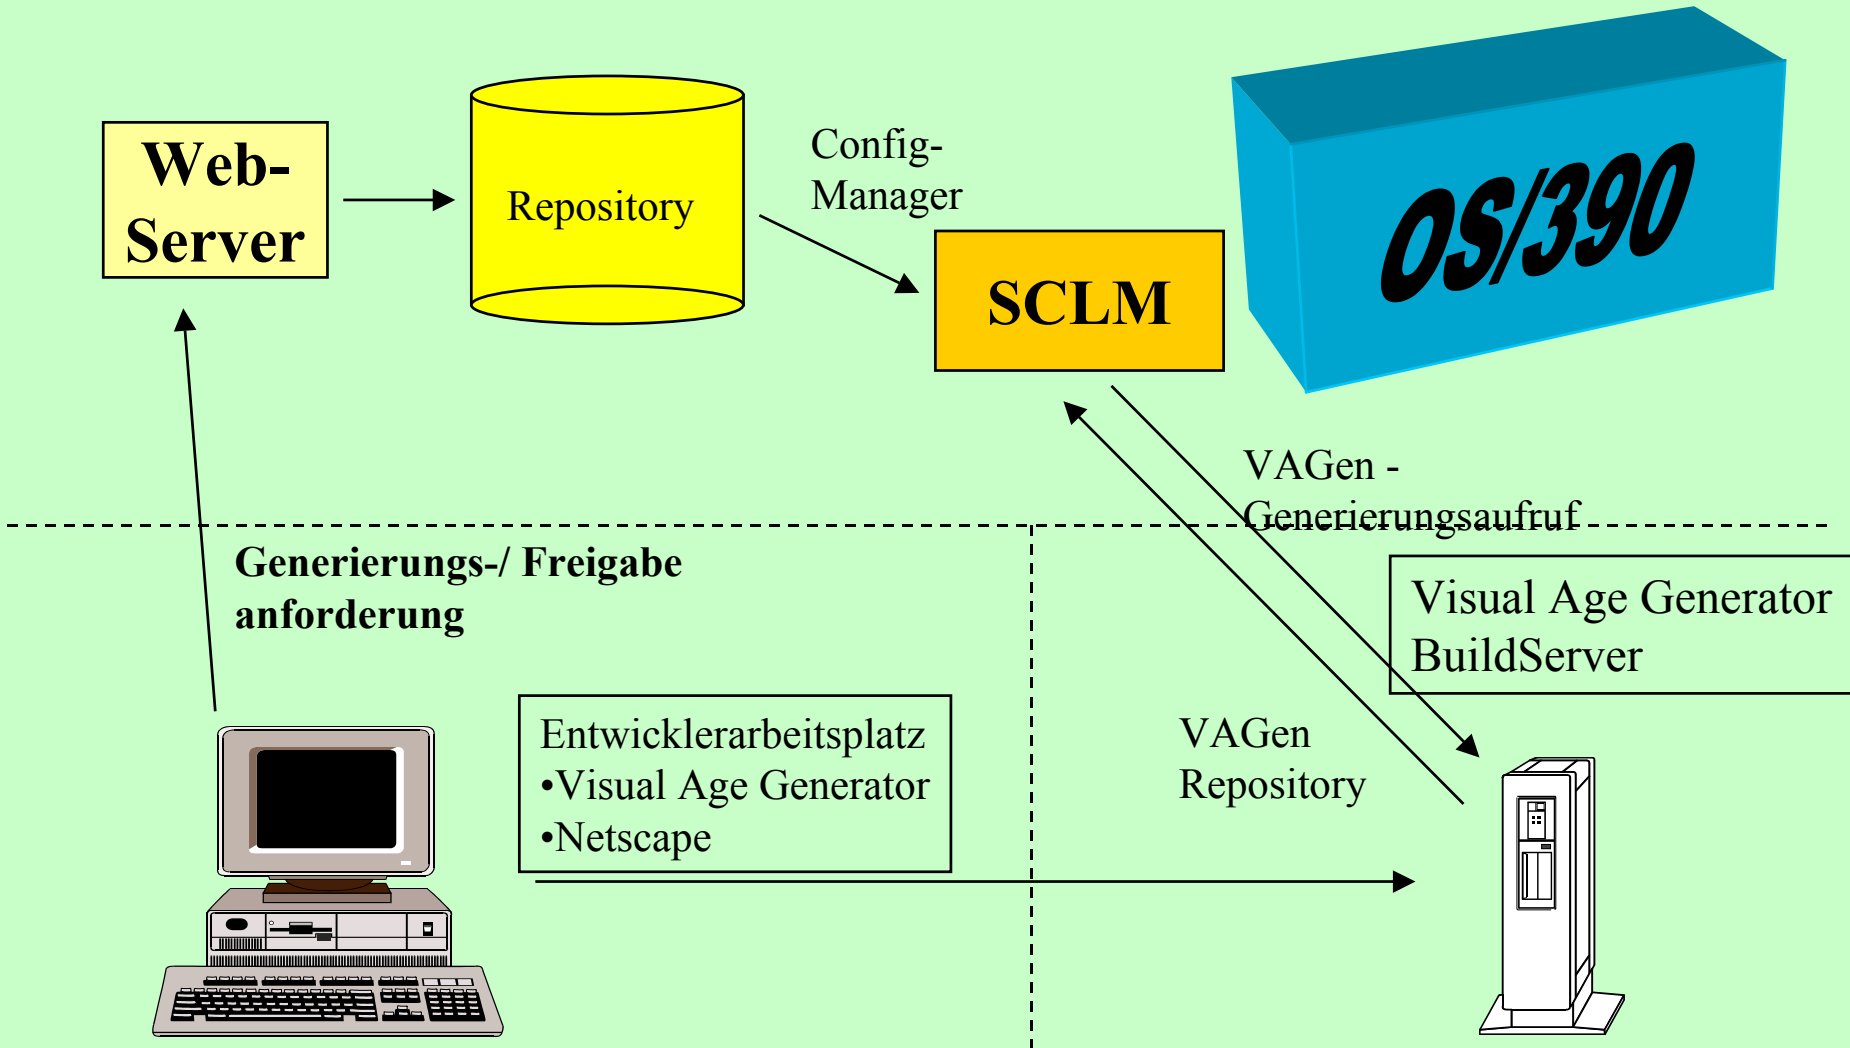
Web-Server

Repository

Config-Manager

SCLM

OS/390

VAGen - Generierungsaufruf

Generierungs-/ Freigabe anforderung

Visual Age Generator BuildServer

Entwicklerarbeitsplatz
•Visual Age Generator
•Netscape

VAGen Repository